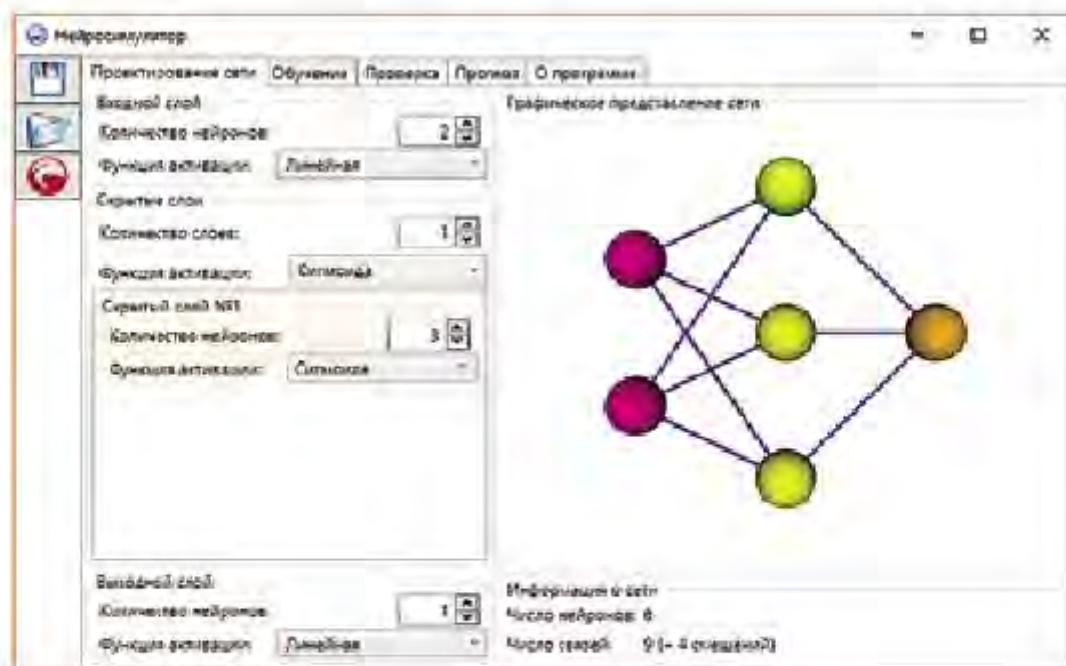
Нейросимулятор

Проектирование сети | Обучение | Проверка | Прогноз | О программе

Входной слой
Количество нейронов: 2
Функция активации: Линейная

Скрытые слои
Количество слоев: 1
Функция активации: Сигмоида

Скрытый слой №1
Количество нейронов: 3
Функция активации: Сигмоида

Выходной слой
Количество нейронов: 1
Функция активации: Линейная

Графическое представление сети

Информация о сети
Число нейронов: 6
Число связей: 9 (+ 4 смещения)